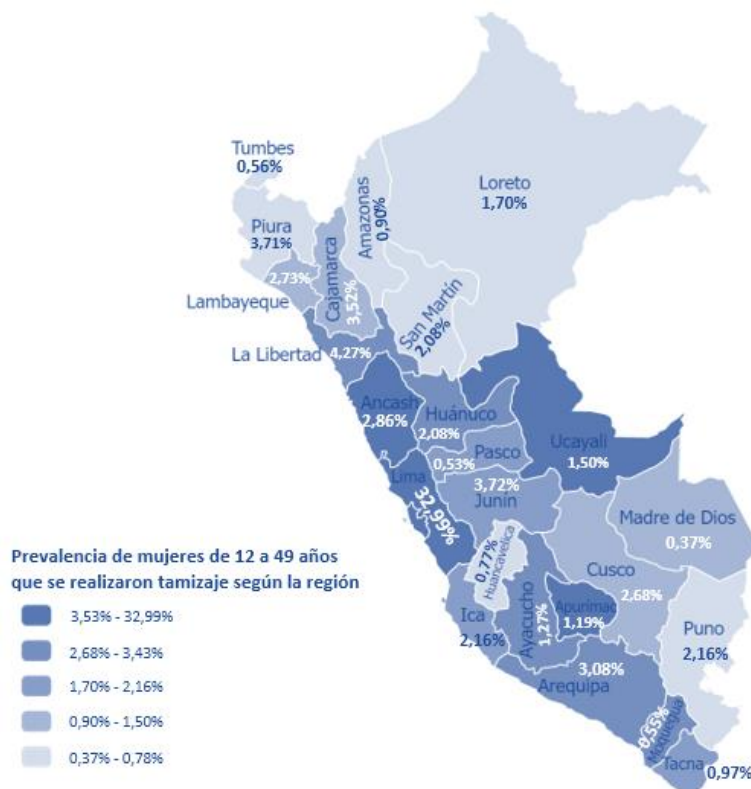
Tumbes
0,56%

Loreto
1,70%

Amazonas
0,90%

Piura
3,71%

Cajamarca
3,52%

2,73%

Lambayeque

San Martín
2,08%

La Libertad 4,27%

Ancash
2,86%

Huánuco
2,08%

Pasco
0,53%

Ucayali
1,50%

Lima
32,99%

3,72%
Junín

Madre de Dios
0,37%

Prevalencia de mujeres de 12 a 49 años que se realizaron tamizaje según la región

3,53% - 32,99%
2,68% - 3,43%
1,70% - 2,16%
0,90% - 1,50%
0,37% - 0,78%

0,77%
Huancavelica

Cusco
2,68%

Ica
2,16%

Ayacucho
1,27%

Apurímac
1,19%

Puno
2,16%

3,08%
Arequipa

0,55%
Moquegua

Tacna 0,97%